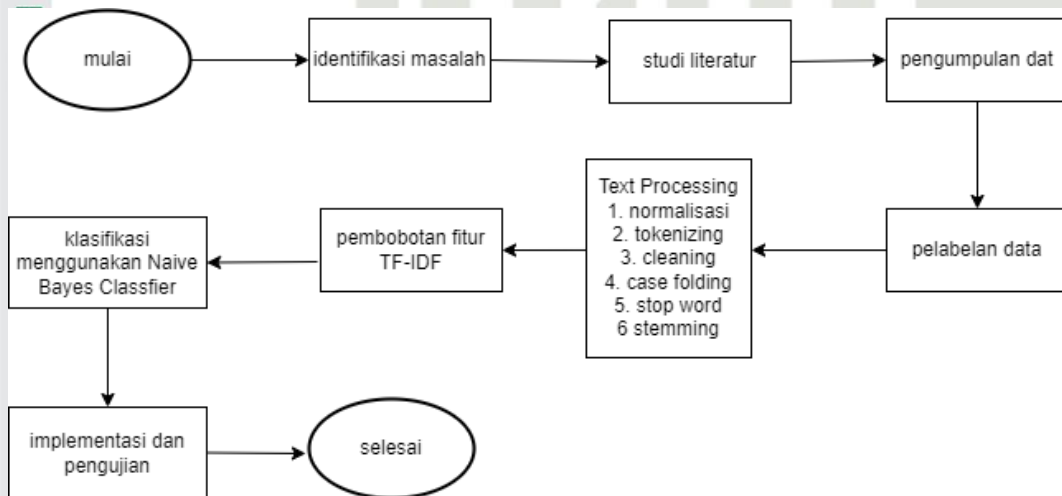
mulai

identifikasi masalah

studi literatur

pengumpulan dat

pelabelan data

Text Processing
1. normalisasi
2. tokenizing
3. cleaning
4. case folding
5. stop word
6 stemming

pembobotan fitur TF-IDF

klasifikasi menggunakan Naive Bayes Classfier

implementasi dan pengujian

selesai